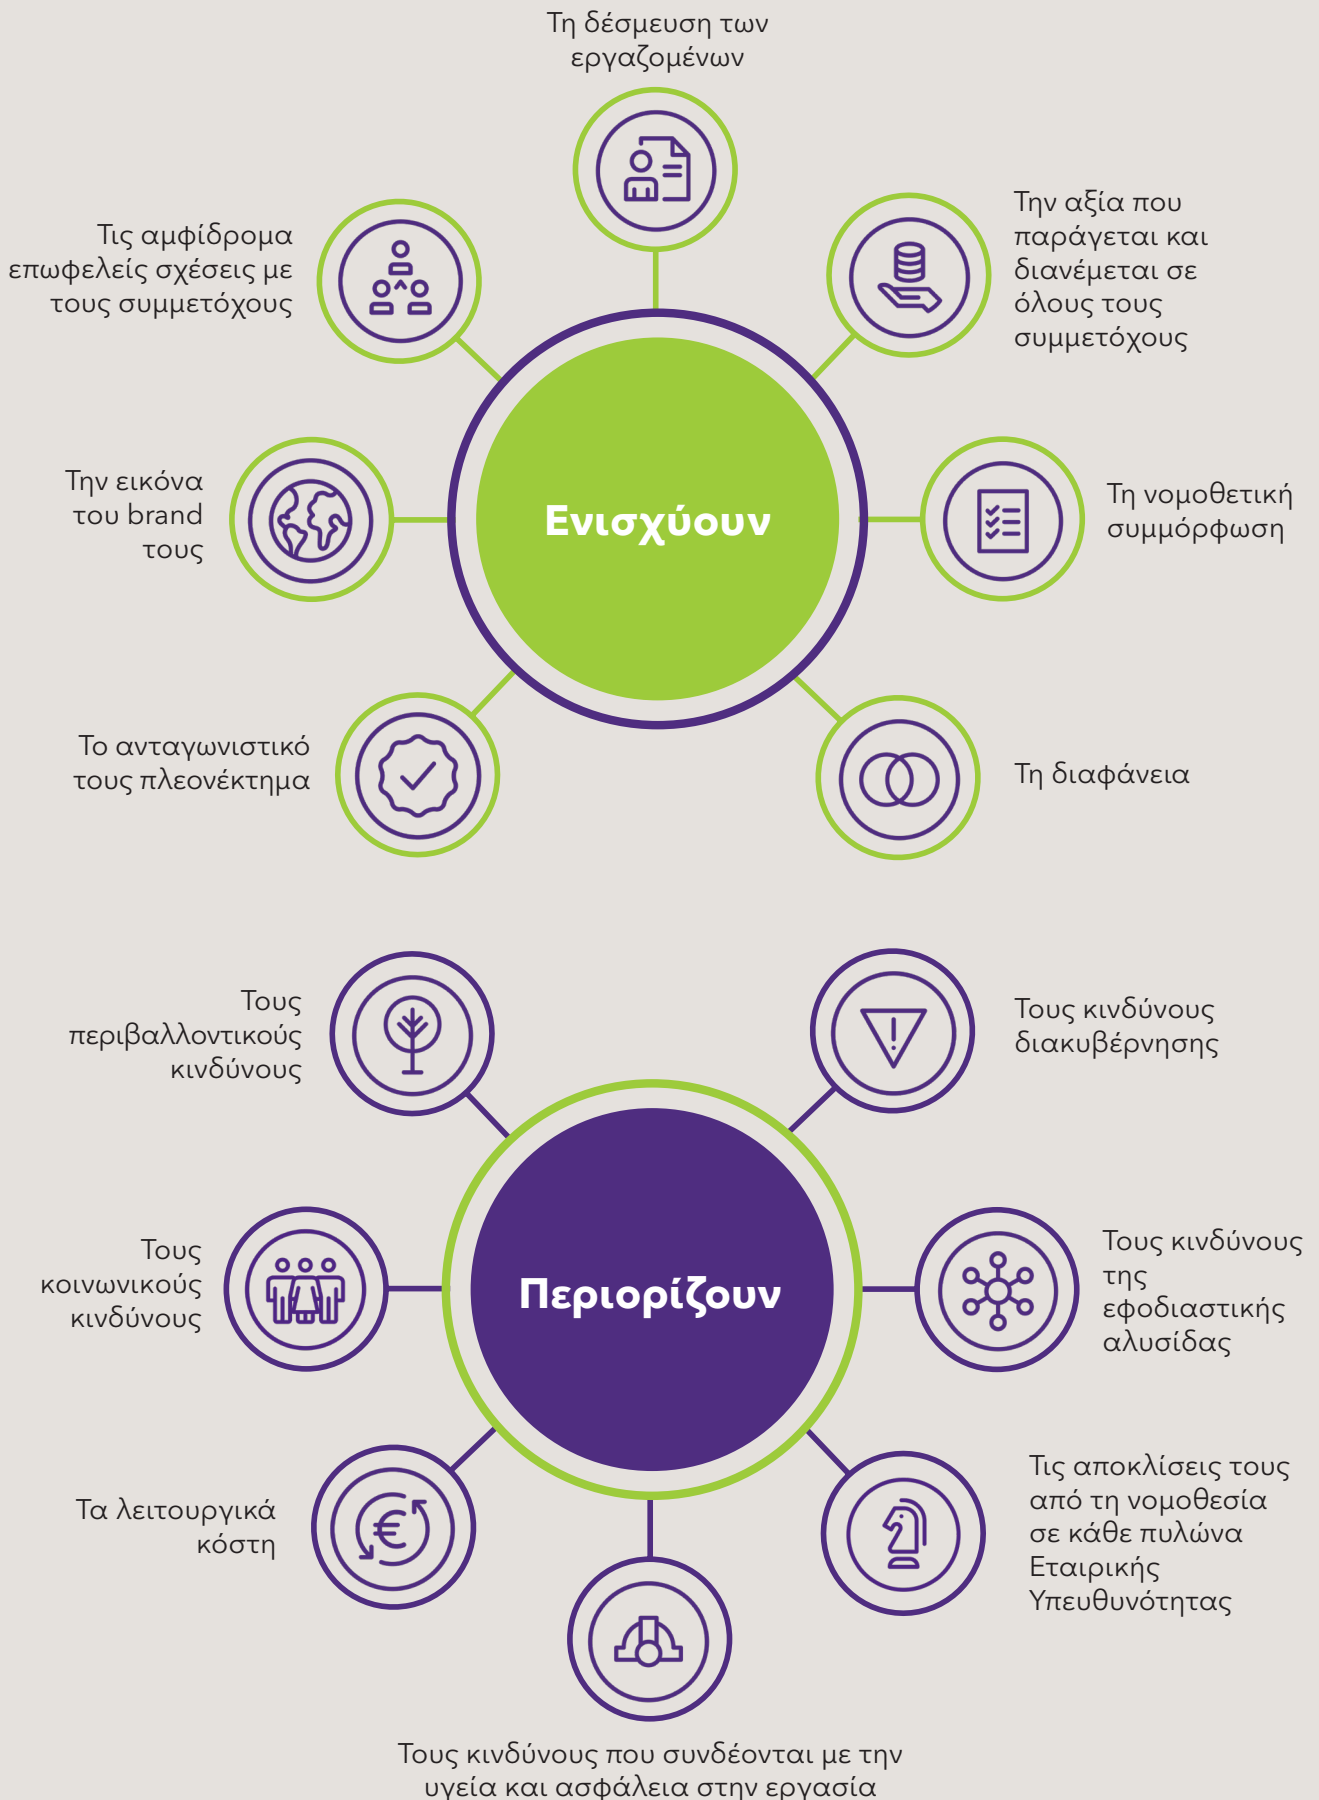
Τη δέσμευση των εργαζομένων

Τις αμφίδρομα επωφελείς σχέσεις με τους συμμετόχους

Την αξία που παράγεται και διανέμεται σε όλους τους συμμετόχους

Την εικόνα του brand τους

Ενισχύουν

Τη νομοθετική συμμόρφωση

Το ανταγωνιστικό τους πλεονέκτημα

Τη διαφάνεια

Τους περιβαλλοντικούς κινδύνους

Τους κινδύνους διακυβέρνησης

Τους κοινωνικούς κινδύνους

Περιορίζουν

Τους κινδύνους της εφοδιαστικής αλυσίδας

Τα λειτουργικά κόστη

Τις αποκλίσεις τους από τη νομοθεσία σε κάθε πυλώνα Εταιρικής Υπευθυνότητας

Τους κινδύνους που συνδέονται με την υγεία και ασφάλεια στην εργασία